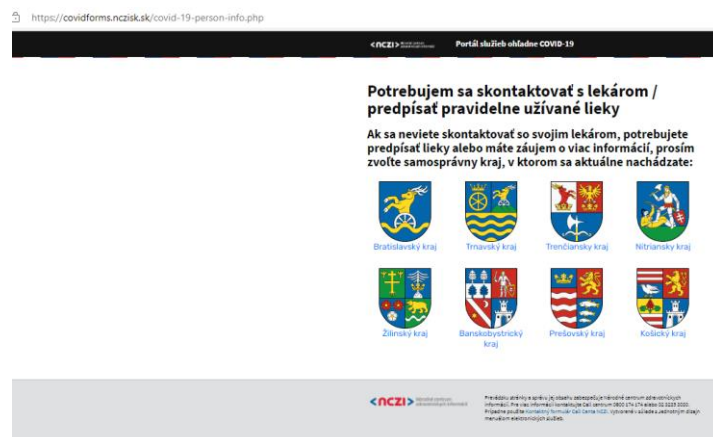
https://covidforms.nczisk.sk/covid-19-person-info.php

<NCZI> Portál služieb ohľadne COVID-19

Potrebujem sa skontaktovať s lekárom / predpísať pravidelne užívané lieky

Ak sa neviete skontaktovať so svojim lekárom, potrebujete predpísať lieky alebo máte záujem o viac informácií, prosím zvoľte samosprávny kraj, v ktorom sa aktuálne nachádzate:

Bratislavský kraj
Trnavský kraj
Trenčiansky kraj
Nitriansky kraj
Žilinský kraj
Banskobystrický kraj
Prešovský kraj
Košický kraj

<NCZI> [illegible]

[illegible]